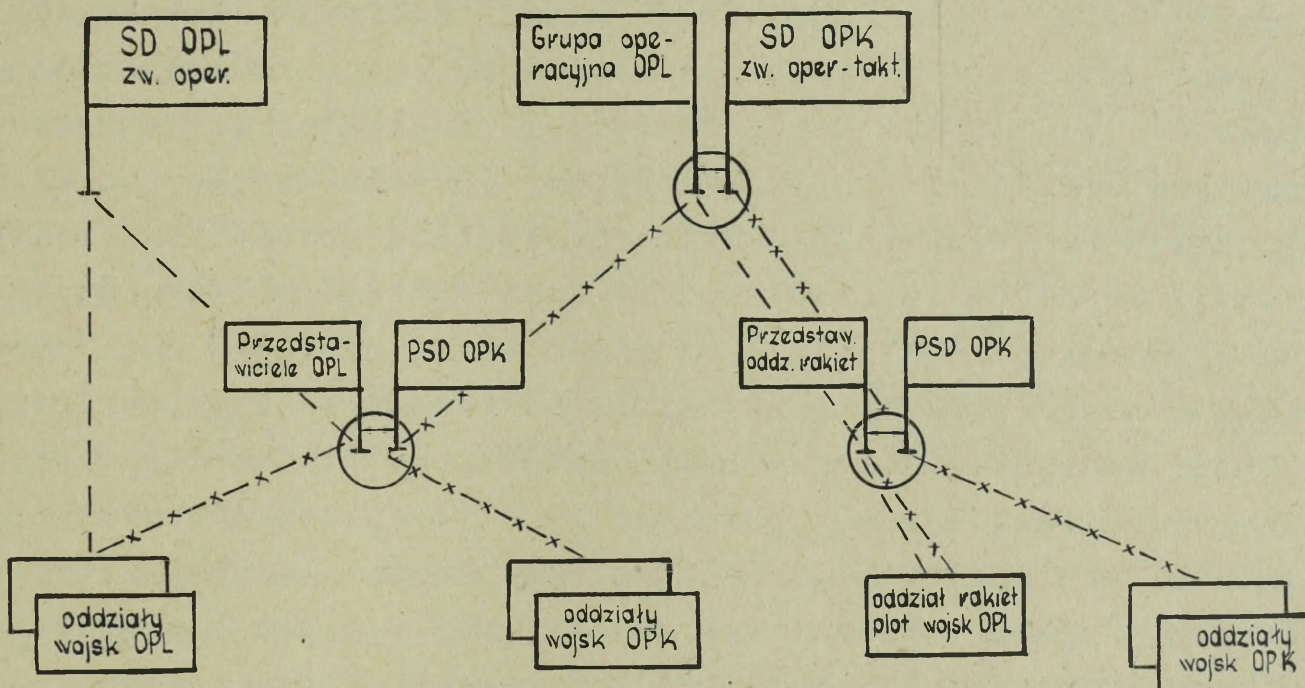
SD OPL
zw. oper.

Grupa operacyjna OPL

SD OPK
zw. oper-takt.

Przedstawiciele OPL

PSD OPK

Przedstaw. oddz. rakiet

PSD OPK

oddziały wojsk OPL

oddziały wojsk OPK

oddział rakiet plot wojsk OPL

oddziały wojsk OPK